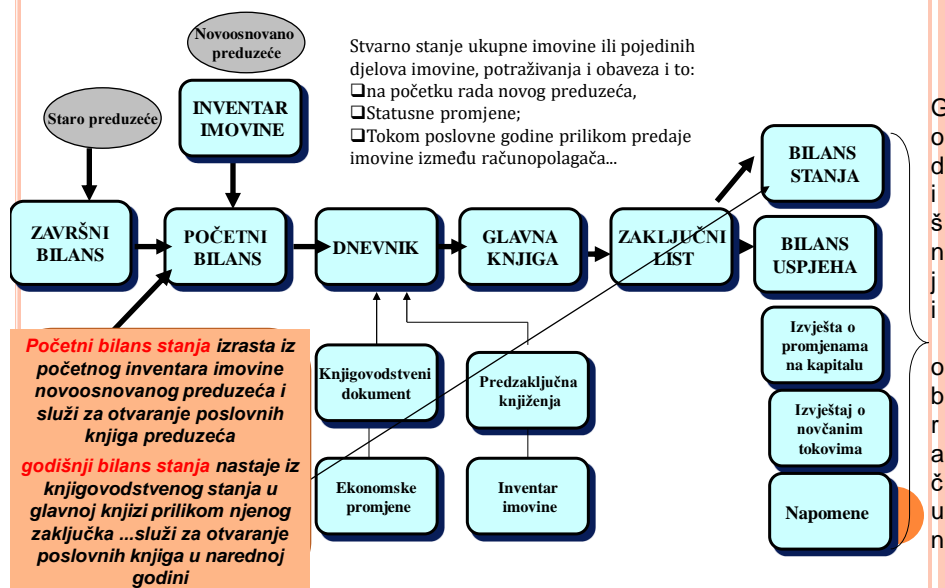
Novoosnovano preduzeće

Staro preduzeće

INVENTAR IMOVINE

Stvarno stanje ukupne imovine ili pojedinih djelova imovine, potraživanja i obaveza i to:
❑na početku rada novog preduzeća,
❑Statusne promjene;
❑Tokom poslovne godine prilikom predaje imovine između računopolagača...

ZAVRŠNI BILANS

POČETNI BILANS

DNEVNIK

GLAVNA KNJIGA

ZAKLJUČNI LIST

BILANS STANJA

BILANS USPJEHA

Izvješta o promjenama na kapitalu

Izvještaj o novčanim tokovima

Napomene

Godišnji obračun

Knjigovodstveni dokument

Predzaključna knjiženja

Ekonomske promjene

Inventar imovine

Početni bilans stanja izrasta iz početnog inventara imovine novoosnovanog preduzeća i služi za otvaranje poslovnih knjiga preduzeća

godišnji bilans stanja nastaje iz knjigovodstvenog stanja u glavnoj knjizi prilikom njenog zaključka ...služi za otvaranje poslovnih knjiga u narednoj godini